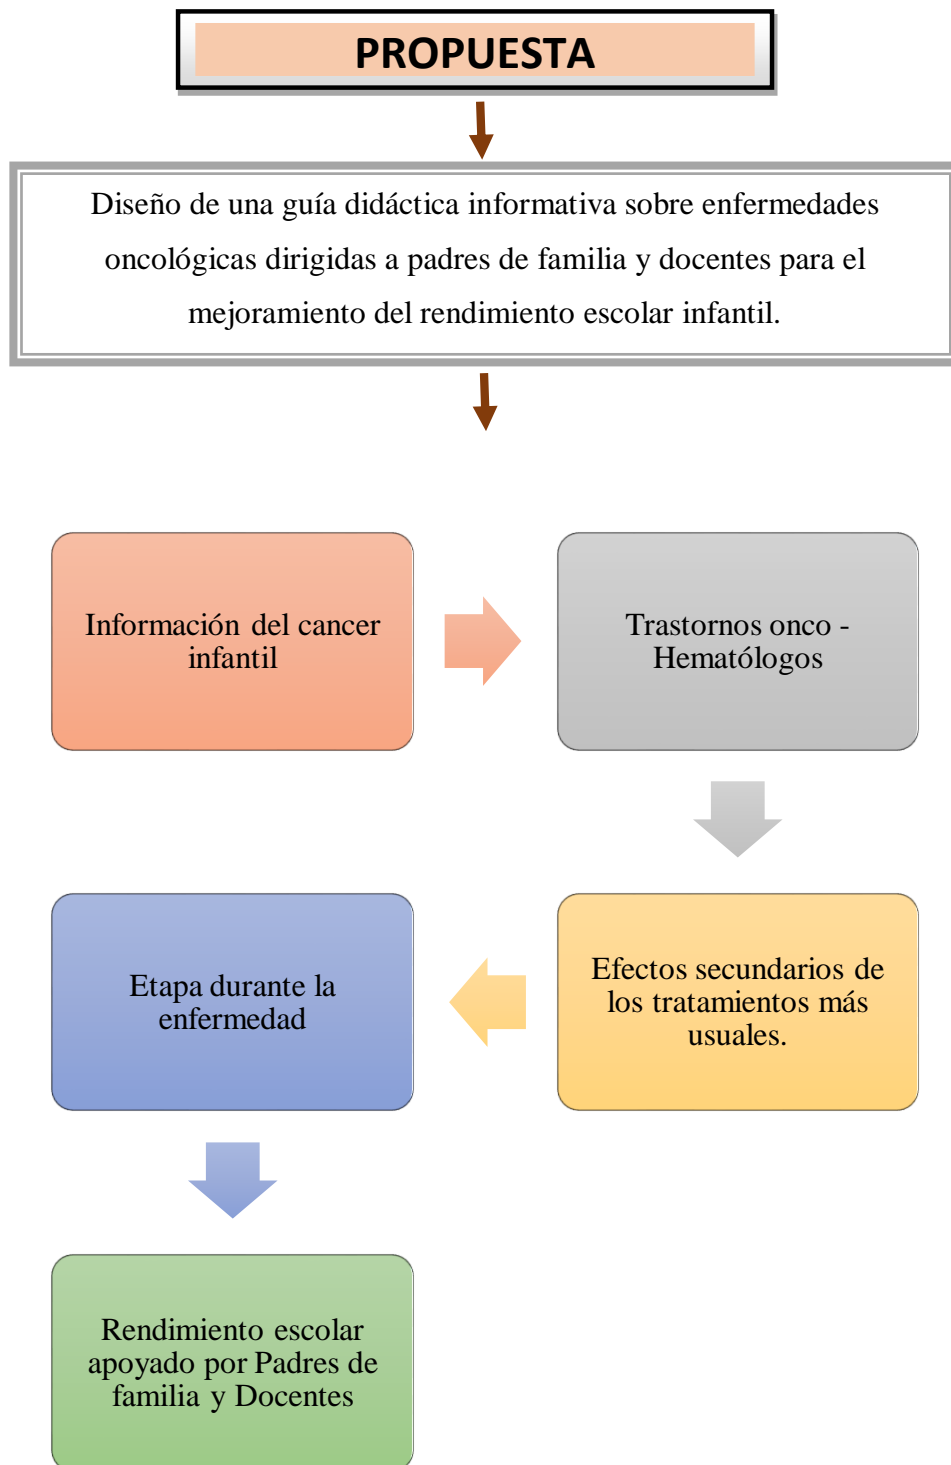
PROPUESTA

Diseño de una guía didáctica informativa sobre enfermedades oncológicas dirigidas a padres de familia y docentes para el mejoramiento del rendimiento escolar infantil.

Información del cancer infantil

Trastornos onco - Hematólogos

Efectos secundarios de los tratamientos más usuales.

Etapa durante la enfermedad

Rendimiento escolar apoyado por Padres de familia y Docentes